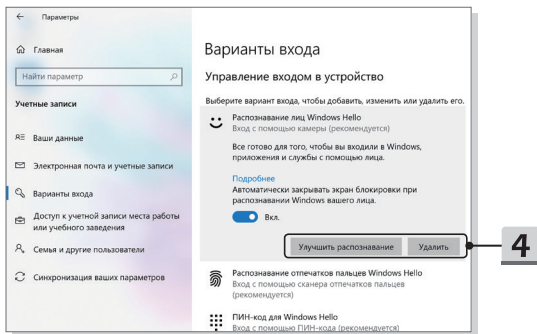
← Параметры

Главная

Найти параметр

Учетные записи

Ваши данные

Электронная почта и учетные записи

Варианты входа

Доступ к учетной записи места работы или учебного заведения

Семья и другие пользователи

Синхронизация ваших параметров

Варианты входа

Управление входом в устройство

Выберите вариант входа, чтобы добавить, изменить или удалить его.

Распознавание лиц Windows Hello
Вход с помощью камеры (рекомендуется)

Все готово для того, чтобы вы входили в Windows, приложения и службы с помощью лица.

Подробнее
Автоматически закрывать экран блокировки при распознавании Windows вашего лица.

Вкл.

Улучшить распознавание

Удалить

4

Распознавание отпечатков пальцев Windows Hello
Вход с помощью сканера отпечатков пальцев (рекомендуется)

ПИН-код для Windows Hello
Вход с помощью ПИН-кода (рекомендуется)